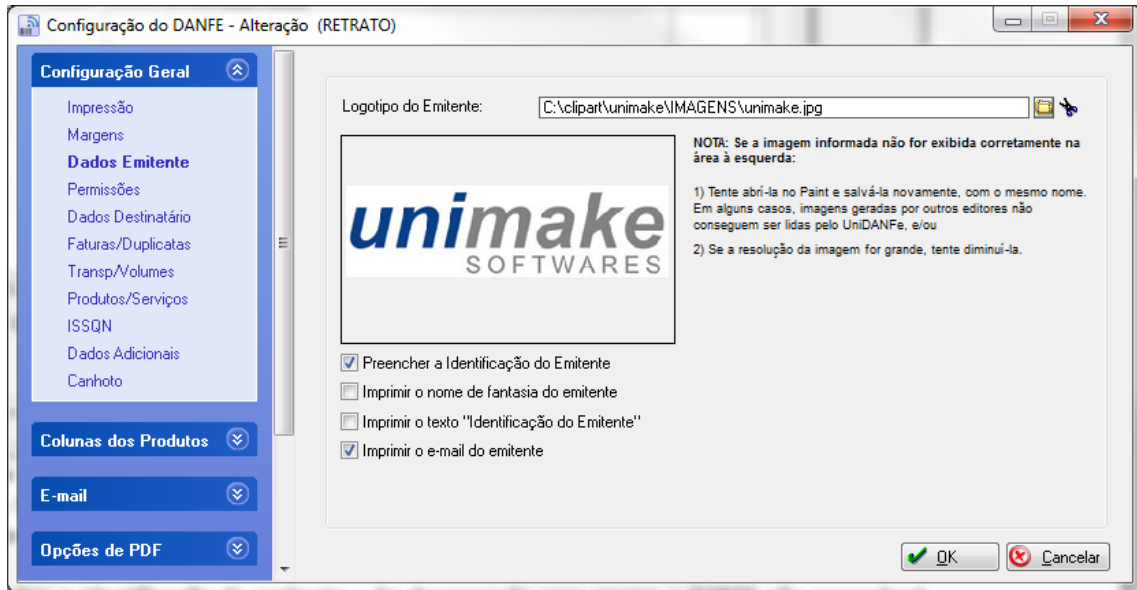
Configuração do DANFE - Alteração (RETRATO)

Configuração Geral

Impressão
Margens
Dados Emitente
Permissões
Dados Destinatário
Faturas/Duplicatas
Transp/Volumes
Produtos/Serviços
ISSQN
Dados Adicionais
Canhoto

Colunas dos Produtos

E-mail

Opções de PDF

Logotipo do Emitente: C:\clipart\unimake\IMAGENS\unimake.jpg

unimake SOFTWARES

NOTA: Se a imagem informada não for exibida corretamente na área à esquerda:

1) Tente abrí-la no Paint e salvá-la novamente, com o mesmo nome. Em alguns casos, imagens geradas por outros editores não conseguem ser lidas pelo UniDANFe, e/ou

2) Se a resolução da imagem for grande, tente diminuí-la.

Preencher a Identificação do Emitente
Imprimir o nome de fantasia do emitente
Imprimir o texto "Identificação do Emitente"
Imprimir o e-mail do emitente

OK
Cancelar